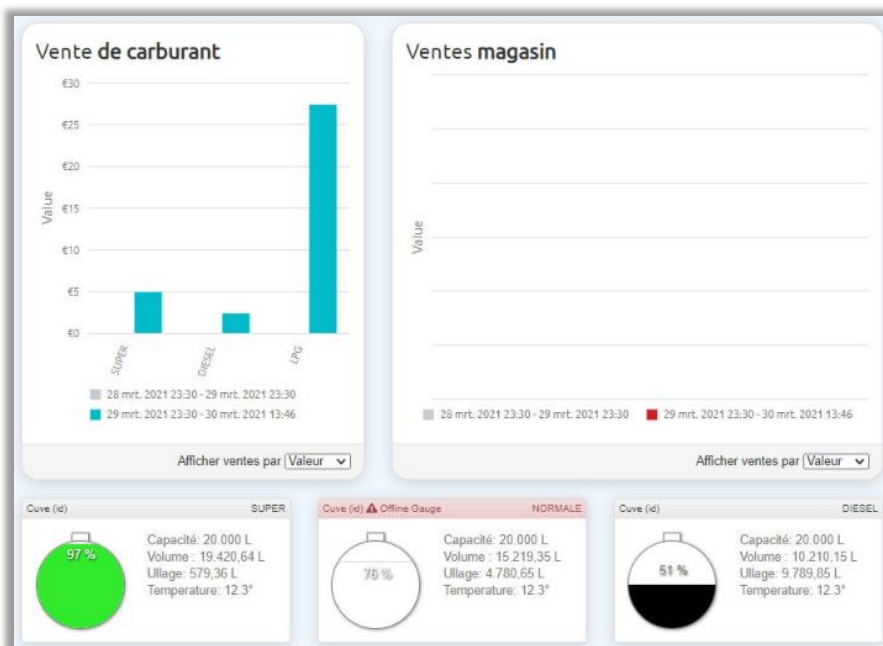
Vente de carburant

€30
€25
€20
€15
€10
€5
€0

Value

SUPER
DIESEL
LPG

28 mrt. 2021 23:30 - 29 mrt. 2021 23:30
29 mrt. 2021 23:30 - 30 mrt. 2021 13:46

Afficher ventes par Valeur

Ventes magasin

Value

28 mrt. 2021 23:30 - 29 mrt. 2021 23:30
29 mrt. 2021 23:30 - 30 mrt. 2021 13:46

Afficher ventes par Valeur

Cuve (id) SUPER
97 %
Capacité: 20.000 L
Volume : 19.420,64 L
Ullage: 579,36 L
Temperature: 12.3°

Cuve (id) Offline Gauge NORMALE
76 %
Capacité: 20.000 L
Volume : 15.219,35 L
Ullage: 4.780,65 L
Temperature: 12.3°

Cuve (id) DIESEL
51 %
Capacité: 20.000 L
Volume : 10.210,15 L
Ullage: 9.789,85 L
Temperature: 12.3°